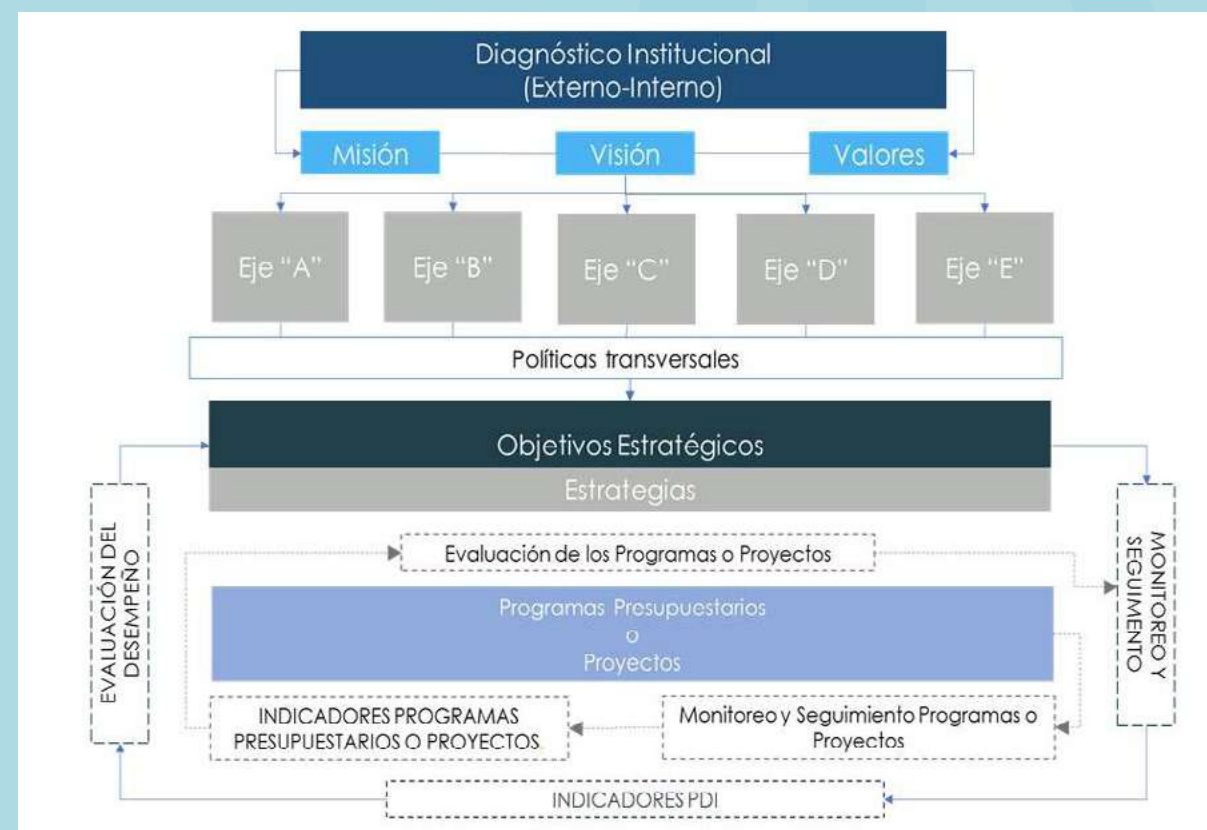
Diagnóstico Institucional
(Externo-Interno)

Misión

Visión

Valores

Eje "A"

Eje "B"

Eje "C"

Eje "D"

Eje "E"

Políticas transversales

Objetivos Estratégicos

Estrategias

EVALUACIÓN DEL DESEMPEÑO

MONITOREO Y SEGUIMIENTO

Evaluación de los Programas o Proyectos

Programas Presupuestarios
o
Proyectos

INDICADORES PROGRAMAS PRESUPUESTARIOS O PROYECTOS

Monitoreo y Seguimiento Programas o Proyectos

INDICADORES PDI